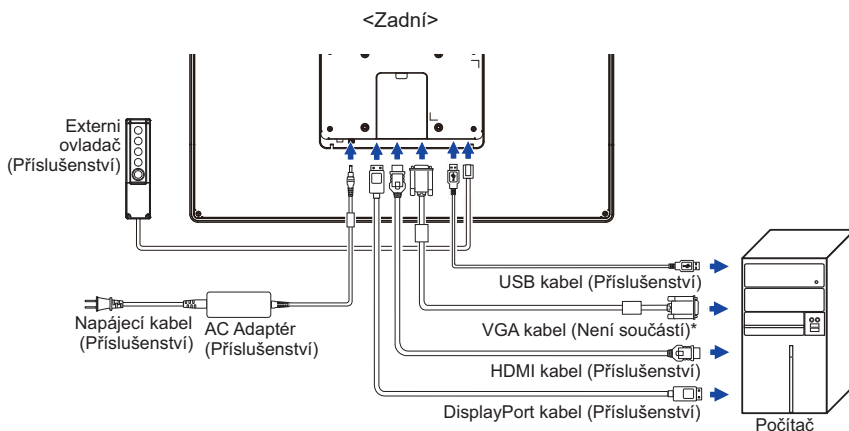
<Zadní>

Externi ovladač (Příslušenství)

USB kabel (Příslušenství)

Napájecí kabel (Příslušenství)

AC Adaptér (Příslušenství)

VGA kabel (Není součástí)*

HDMI kabel (Příslušenství)

DisplayPort kabel (Příslušenství)

Počítač